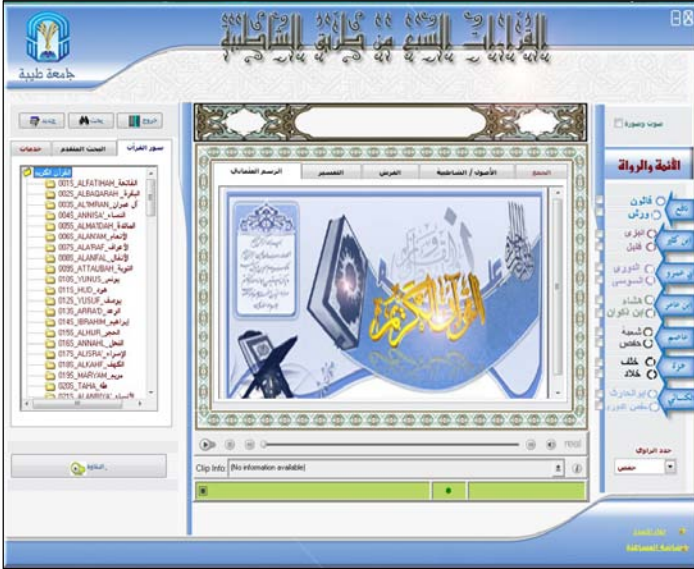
جامعة طيبة

القراءات السبع من طريق الشاطبية

سور القرآن
البحث المتقدم
خدمات

القرآن الكريم
0015_ALFATIHAH_الفاتحة
0025_ALBAQARAH_البقرة
0035_ALIMRAN_آل عمران
0045_ANNISA'_النساء
0055_ALMAIDAH_المائدة
0065_ALANAM_الأنعام
0075_ALA'RAF_الأعراف
0085_ALANFAL_الأنفال
0095_ATTAUBAH_التوبة
0105_YUNUS_يونس
0115_HUD_هود
0125_YUSUF_يوسف
0135_ARRAD_الرعد
0145_IBRAHIM_إبراهيم
0155_ALHIJR_الحجر
0165_ANNAHL_النحل
0175_ALISRA'_الإسراء
0185_ALKAHF_الكهف
0195_MARYAM_مريم
0205_TAHA_طه

الرسم العثماني
التفسير
العرض
الأصول / الشاطبية
الجمع

القرآن الكريم

صوت وصورة

الأئمة والرواة
نافع
قالون
ورش
ابن كثير
البزي
قنبل
أبو عمرو
الدوري
السوسي
ابن عامر
هشام
ابن ذكوان
عاصم
شعبة
حفص
حمزة
خلف
خلاد
الكسائي
أبو الحارث
حفص الدوري

حدد الراوي
حفص

real

Clip Info (No information available)